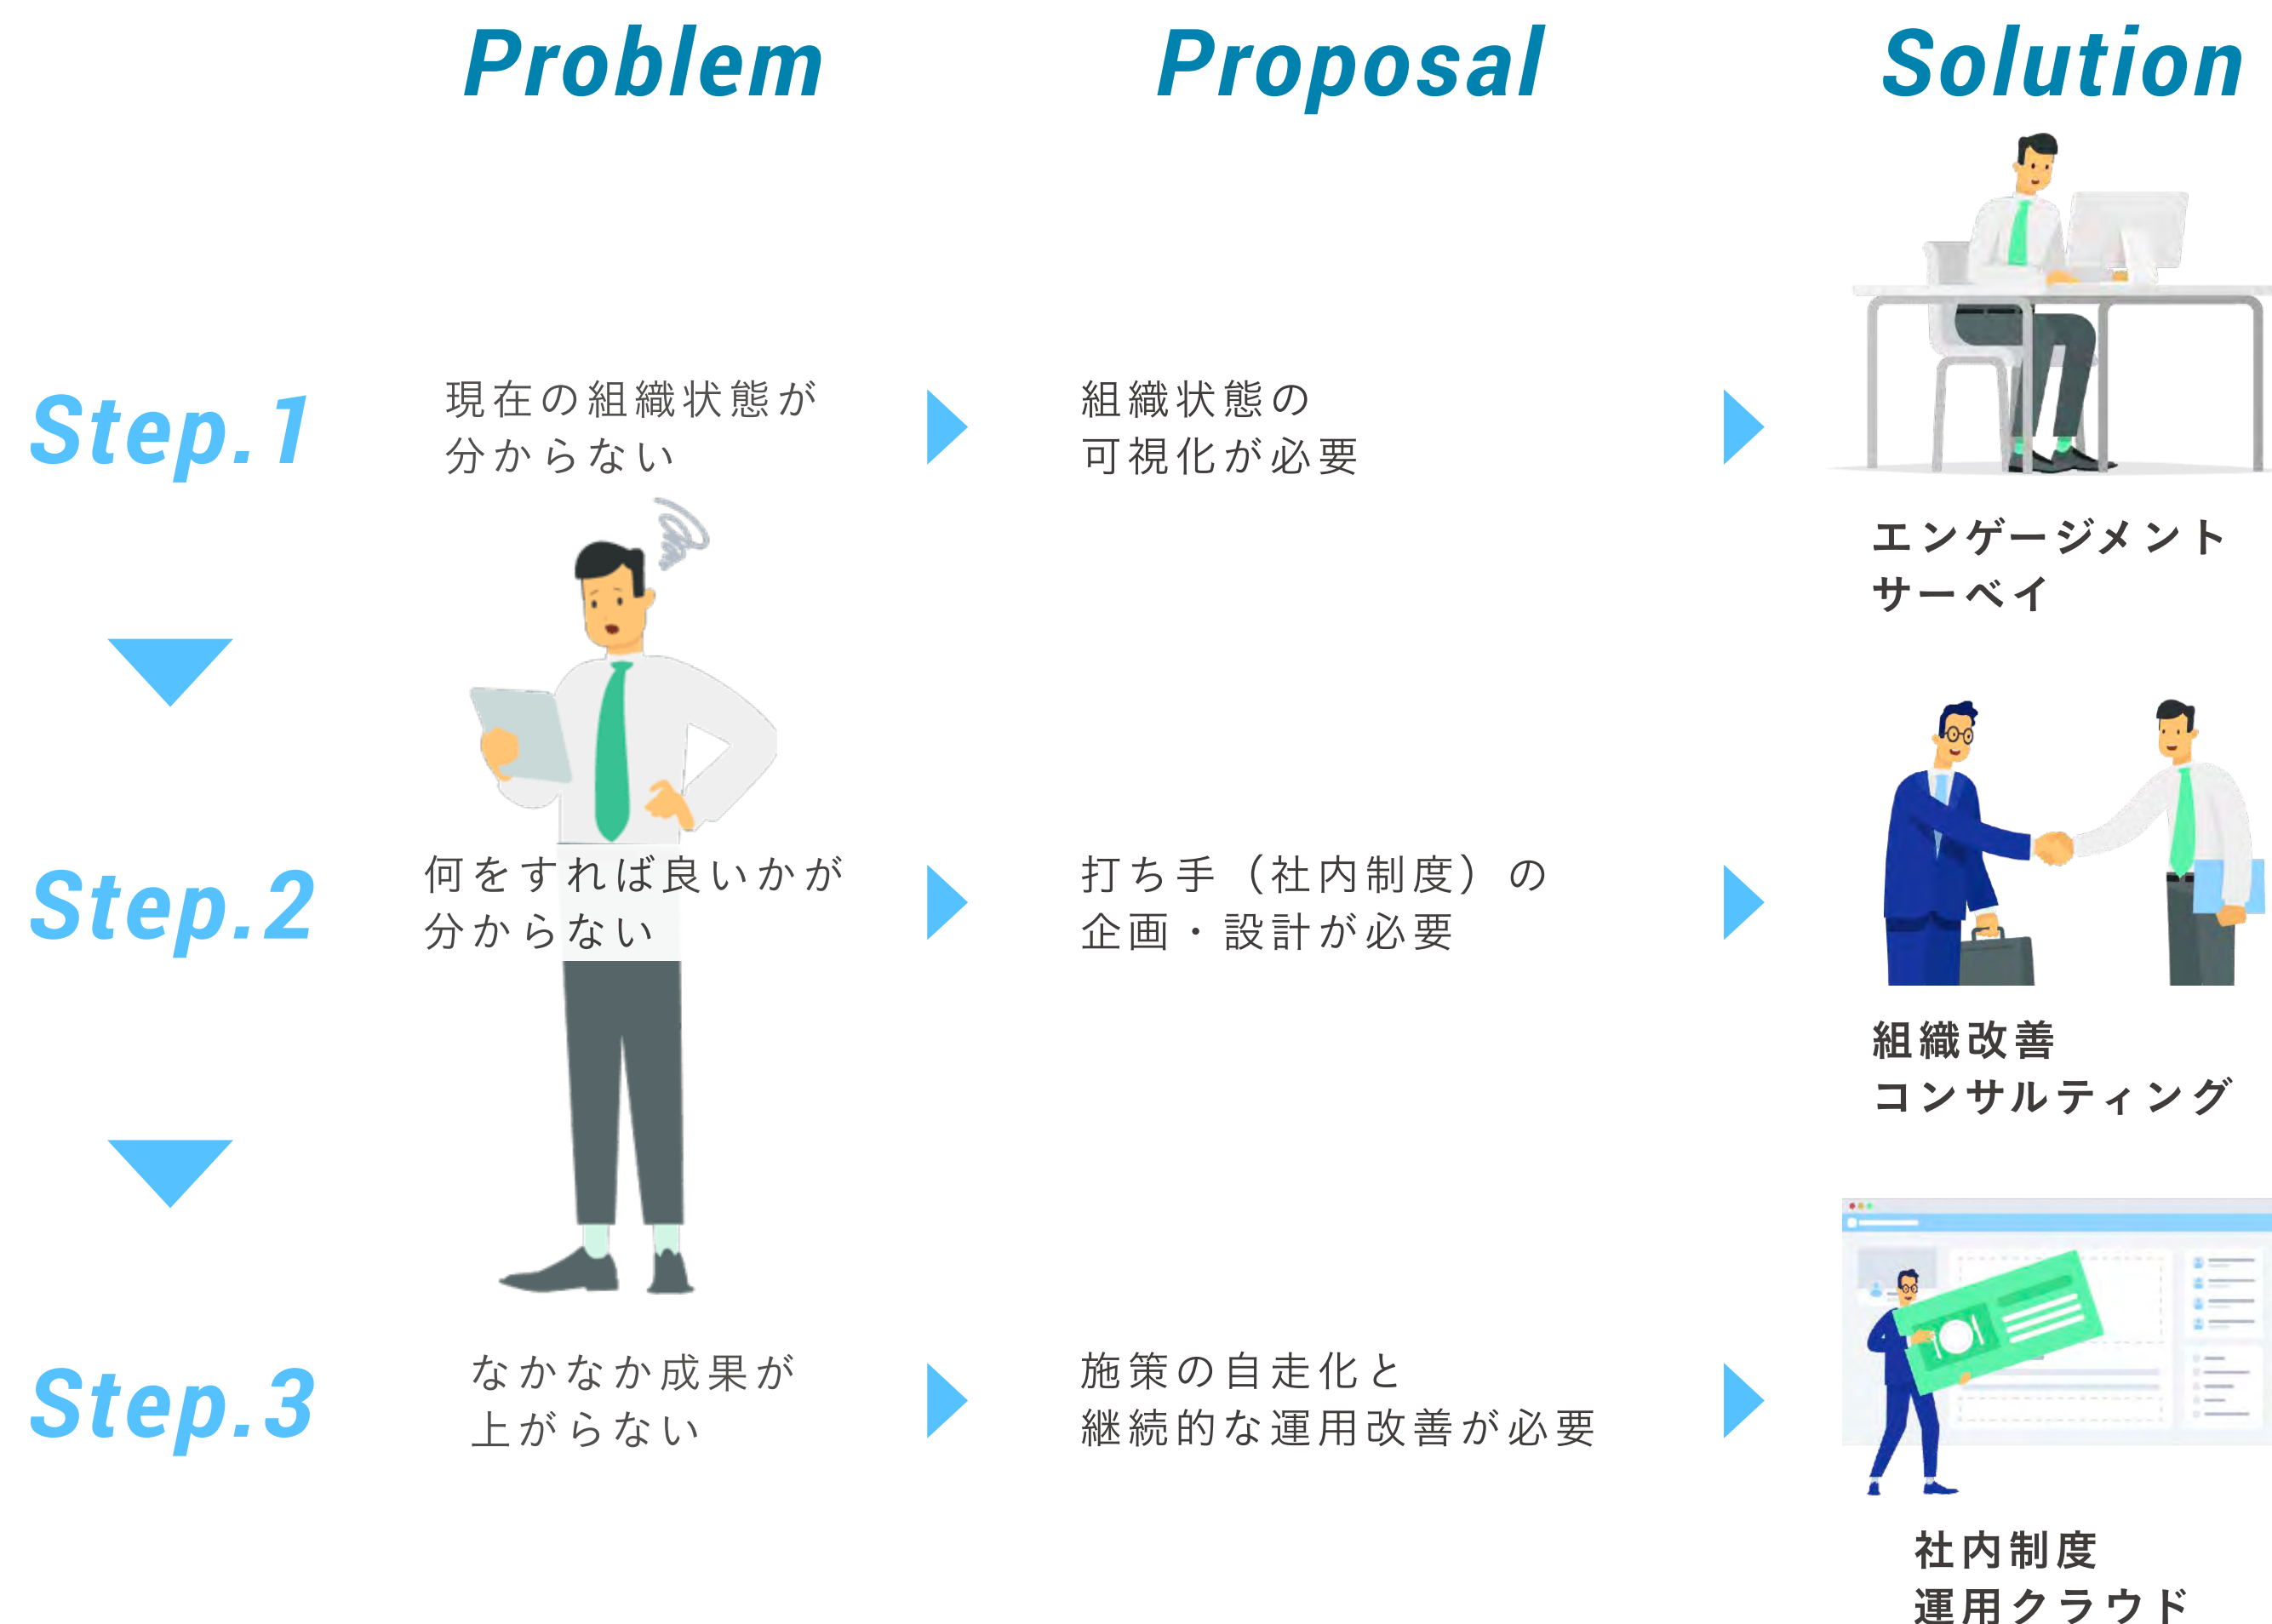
Problem

Proposal

Solution

Step.1

現在の組織状態が分からない

組織状態の可視化が必要

エンゲージメントサーベイ

Step.2

何をすれば良いかが分からない

打ち手（社内制度）の企画・設計が必要

組織改善コンサルティング

Step.3

なかなか成果が上がらない

施策の自走化と継続的な運用改善が必要

社内制度運用クラウド